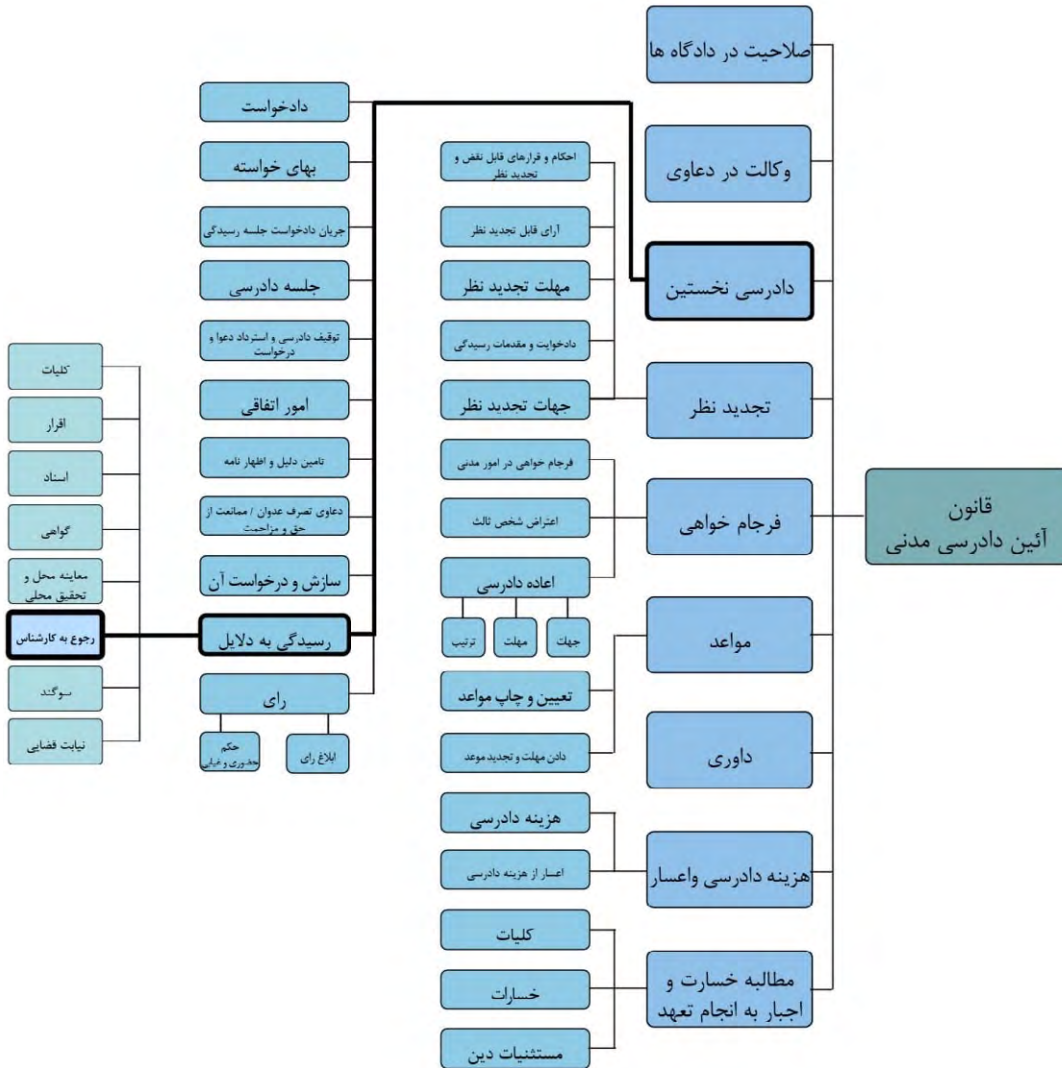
قانون
آئین دادرسی مدنی

صلاحیت در دادگاه ها

وکالت در دعاوی

دادرسی نخستین

تجدید نظر

فرجام خواهی

مواعد

داوری

هزینه دادرسی واعسار

مطالبه خسارت و اجبار به انجام تعهد

احکام و قرارهای قابل نقض و تجدید نظر

آرای قابل تجدید نظر

مهلت تجدید نظر

دادخوایت و مقدمات رسیدگی

جهات تجدید نظر

فرجام خواهی در امور مدنی

اعتراض شخص ثالث

اعاده دادرسی

جهات

مهلت

ترتیب

تعیین و چاپ مواعد

دادن مهلت و تجدید موعد

هزینه دادرسی

اعسار از هزینه دادرسی

کلیات

خسارات

مستثنیات دین

دادخواست

بهای خواسته

جریان دادخواست جلسه رسیدگی

جلسه دادرسی

توقیف دادرسی و استرداد دعوا و درخواست

امور اتفاقی

تامین دلیل و اظهار نامه

دعاوی تصرف عدوان / ممانعت از حق و مزاحمت

سازش و درخواست آن

رسیدگی به دلایل

رای

حکم حضوری و غیابی

ابلاغ رای

کلیات

اقرار

اسناد

گواهی

معاینه محل و تحقیق محلی

رجوع به کارشناس

سوگند

نیابت قضایی